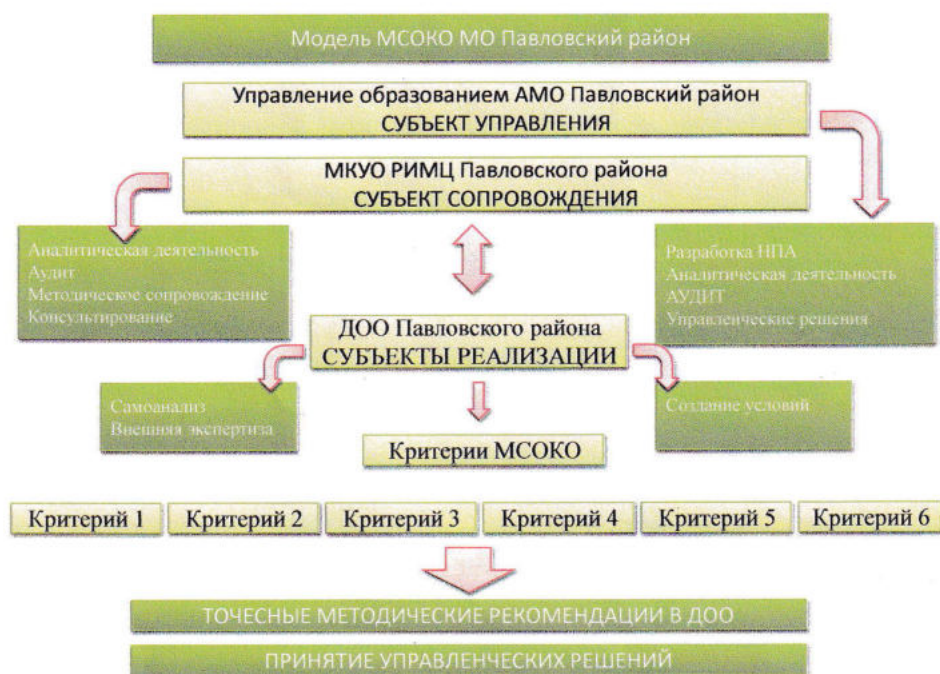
Модель МСОКО МО Павловский район

Управление образованием АМО Павловский район
СУБЪЕКТ УПРАВЛЕНИЯ

МКУО РИМЦ Павловского района
СУБЪЕКТ СОПРОВОЖДЕНИЯ

Аналитическая деятельность
Аудит
Методическое сопровождение
Консультирование

Разработка НПА
Аналитическая деятельность
АУДИТ
Управленческие решения

ДОО Павловского района
СУБЪЕКТЫ РЕАЛИЗАЦИИ

Самоанализ
Внешняя экспертиза

Создание условий

Критерии МСОКО

Критерий 1 Критерий 2 Критерий 3 Критерий 4 Критерий 5 Критерий 6

ТОЧЕСНЫЕ МЕТОДИЧЕСКИЕ РЕКОМЕНДАЦИИ В ДОО

ПРИНЯТИЕ УПРАВЛЕНЧЕСКИХ РЕШЕНИЙ